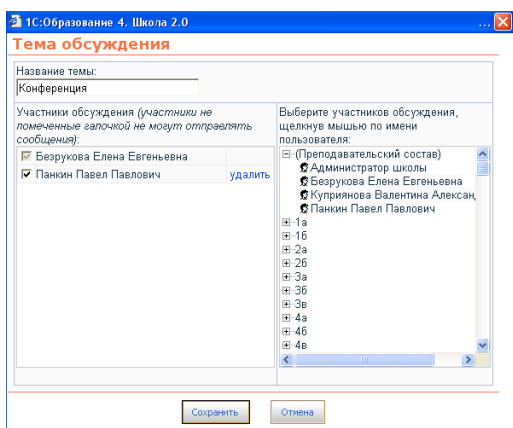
1С:Образование 4. Школа 2.0 ...

Тема обсуждения

Название темы:

Конференция

Участники обсуждения (участники не помеченные галочкой не могут отправлять сообщения):

Безрукова Елена Евгеньевна

Панкин Павел Павлович удалить

Выберите участников обсуждения, щелкнув мышью по имени пользователя:

(Преподавательский состав)
Администратор школы
Безрукова Елена Евгеньевна
Куприянова Валентина Алексан
Панкин Павел Павлович
1а
1б
2а
2б
3а
3б
3в
4а
4б
4в

Сохранить Отмена